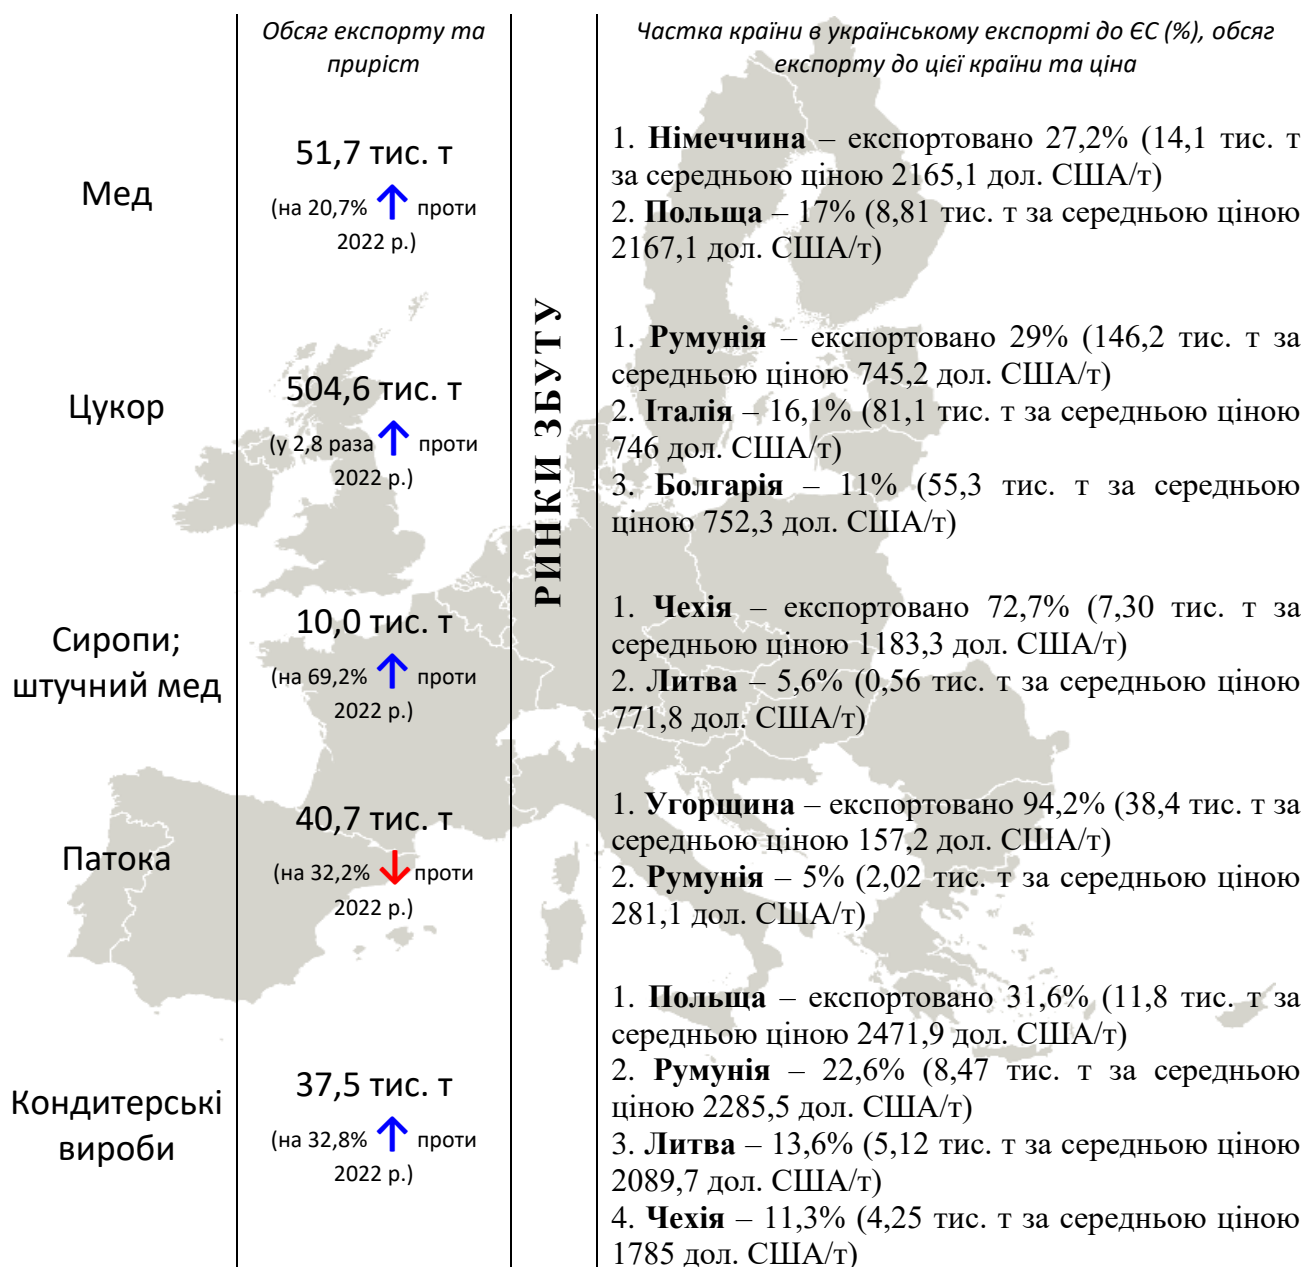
| | *Обсяг експорту та приріст* | | *Частка країни в українському експорті до ЄС (%), обсяг експорту до цієї країни та ціна* |
|---|---|---|---|
| Мед | 51,7 тис. т (на 20,7% ↑ проти 2022 р.) | РИНКИ ЗБУТУ | 1. **Німеччина** – експортовано 27,2% (14,1 тис. т за середньою ціною 2165,1 дол. США/т) 2. **Польща** – 17% (8,81 тис. т за середньою ціною 2167,1 дол. США/т) |
| Цукор | 504,6 тис. т (у 2,8 раза ↑ проти 2022 р.) | | 1. **Румунія** – експортовано 29% (146,2 тис. т за середньою ціною 745,2 дол. США/т) 2. **Італія** – 16,1% (81,1 тис. т за середньою ціною 746 дол. США/т) 3. **Болгарія** – 11% (55,3 тис. т за середньою ціною 752,3 дол. США/т) |
| Сиропи; штучний мед | 10,0 тис. т (на 69,2% ↑ проти 2022 р.) | | 1. **Чехія** – експортовано 72,7% (7,30 тис. т за середньою ціною 1183,3 дол. США/т) 2. **Литва** – 5,6% (0,56 тис. т за середньою ціною 771,8 дол. США/т) |
| Патока | 40,7 тис. т (на 32,2% ↓ проти 2022 р.) | | 1. **Угорщина** – експортовано 94,2% (38,4 тис. т за середньою ціною 157,2 дол. США/т) 2. **Румунія** – 5% (2,02 тис. т за середньою ціною 281,1 дол. США/т) |
| Кондитерські вироби | 37,5 тис. т (на 32,8% ↑ проти 2022 р.) | | 1. **Польща** – експортовано 31,6% (11,8 тис. т за середньою ціною 2471,9 дол. США/т) 2. **Румунія** – 22,6% (8,47 тис. т за середньою ціною 2285,5 дол. США/т) 3. **Литва** – 13,6% (5,12 тис. т за середньою ціною 2089,7 дол. США/т) 4. **Чехія** – 11,3% (4,25 тис. т за середньою ціною 1785 дол. США/т) |